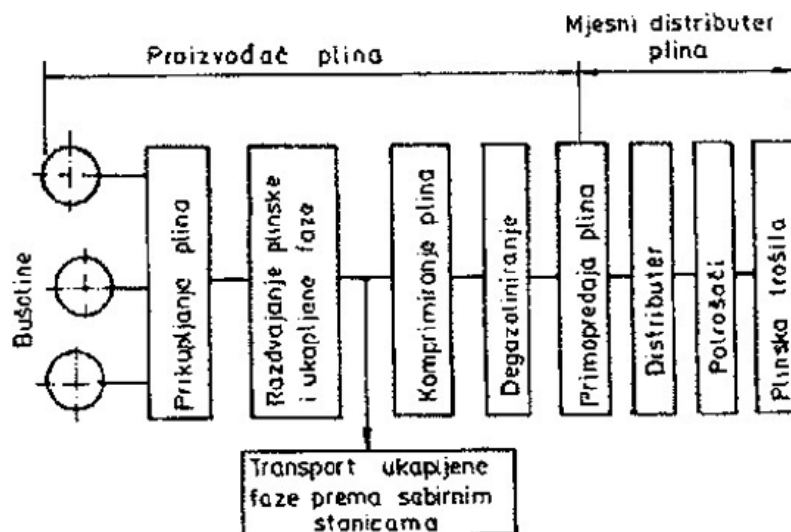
Proizvođač plina

Mjesni distributer plina

Bušotine

Prikupljanje plina

Razdvajanje plinske i ukapljene faze

Komprimiranje plina

Degazolinianje

Primopredaja plina

Distributer

Potrošači

Plinska trošila

Transport ukapljene faze prema sabirnim stanicama